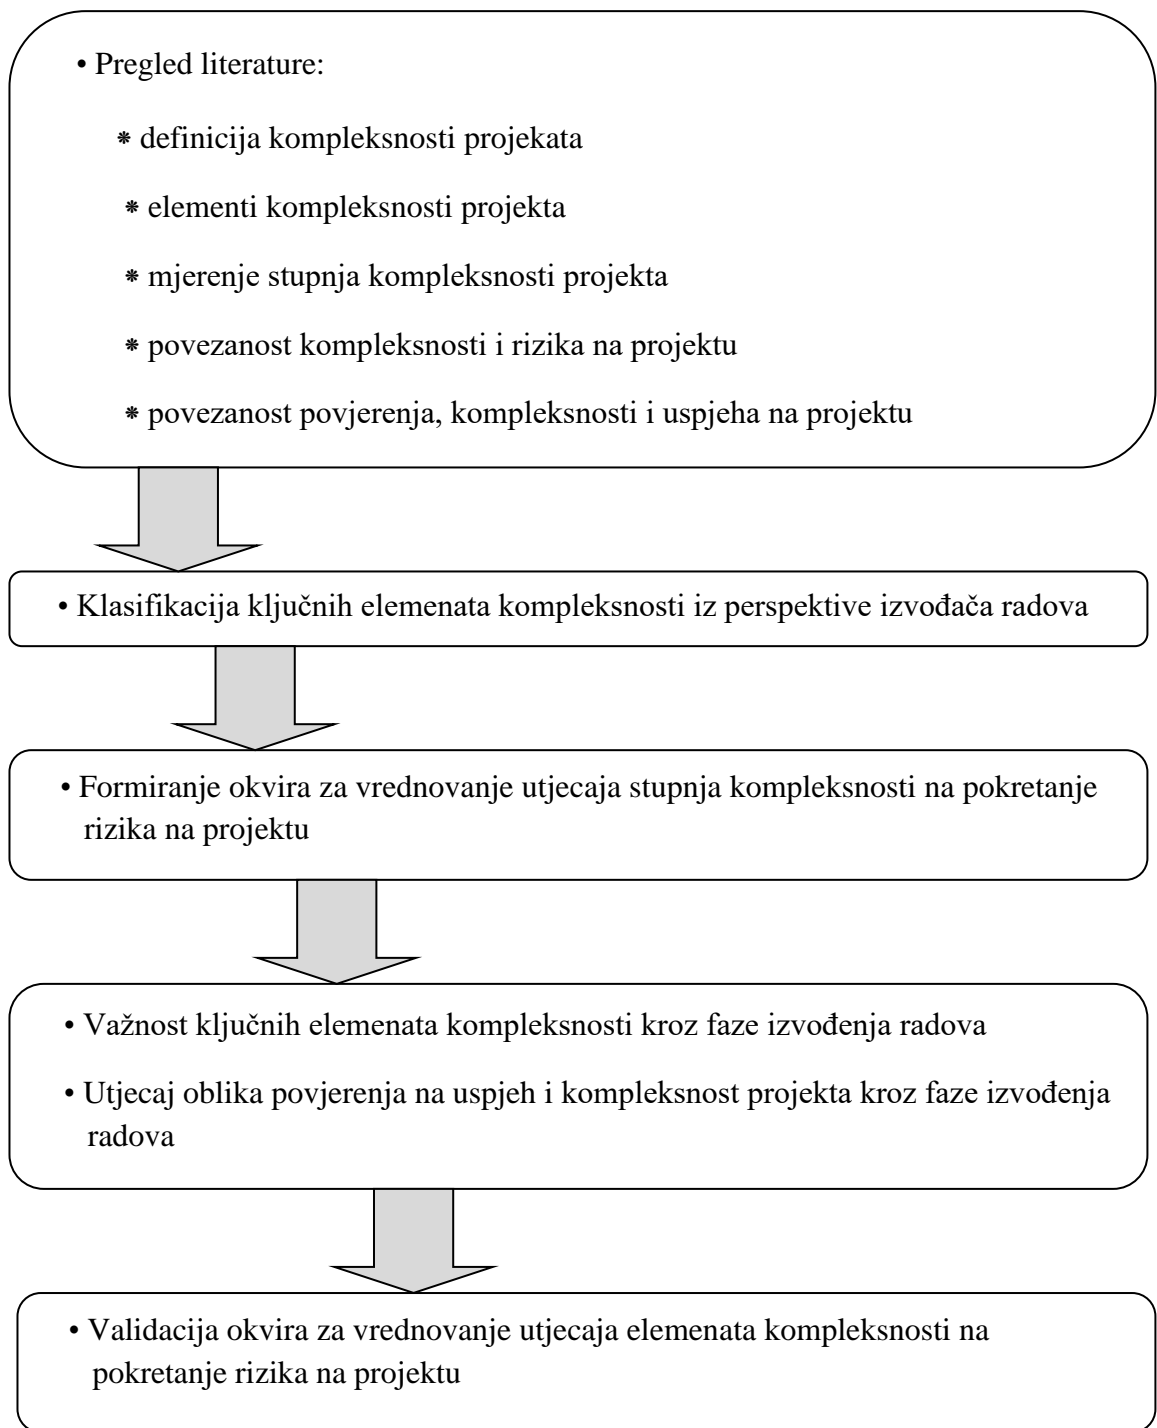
• Pregled literature:

⁕ definicija kompleksnosti projekata

⁕ elementi kompleksnosti projekta

⁕ mjerenje stupnja kompleksnosti projekta

⁕ povezanost kompleksnosti i rizika na projektu

⁕ povezanost povjerenja, kompleksnosti i uspjeha na projektu

• Klasifikacija ključnih elemenata kompleksnosti iz perspektive izvođača radova

• Formiranje okvira za vrednovanje utjecaja stupnja kompleksnosti na pokretanje rizika na projektu

• Važnost ključnih elemenata kompleksnosti kroz faze izvođenja radova

• Utjecaj oblika povjerenja na uspjeh i kompleksnost projekta kroz faze izvođenja radova

• Validacija okvira za vrednovanje utjecaja elemenata kompleksnosti na pokretanje rizika na projektu